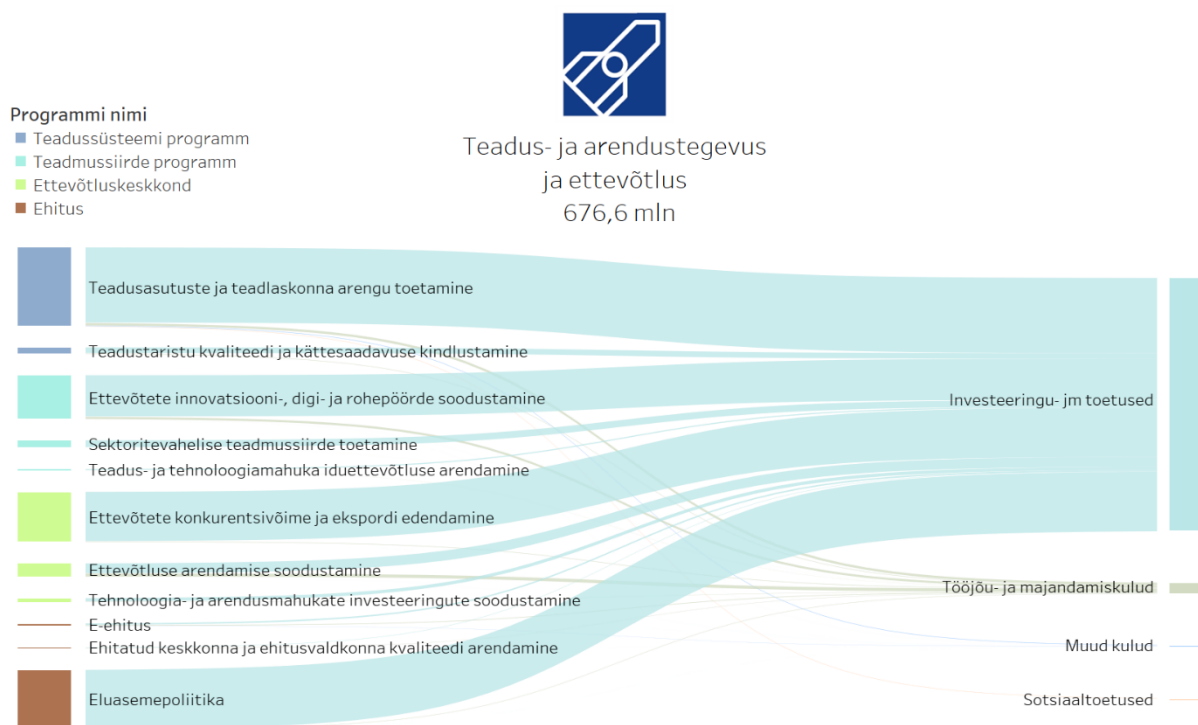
Teadus- ja arendustegevus ja ettevõtlus
676,6 mln

Programmi nimi
Teadussüsteemi programm
Teadmussiirde programm
Ettevõtluskeskkond
Ehitus

Teadusasutuste ja teadlaskonna arengu toetamine
Teadustaristu kvaliteedi ja kättesaadavuse kindlustamine
Ettevõtete innovatsiooni-, digi- ja rohepöörde soodustamine
Sektoritevahelise teadmussiirde toetamine
Teadus- ja tehnoloogiamahuka iduettevõtluse arendamine
Ettevõtete konkurentsivõime ja ekspordi edendamine
Ettevõtluse arendamise soodustamine
Tehnoloogia- ja arendusmahukate investeeringute soodustamine
E-ehitus
Ehitatud keskkonna ja ehitusvaldkonna kvaliteedi arendamine
Eluasemepoliitika

Investeeringu- jm toetused
Tööjõu- ja majandamiskulud
Muud kulud
Sotsiaaltoetused